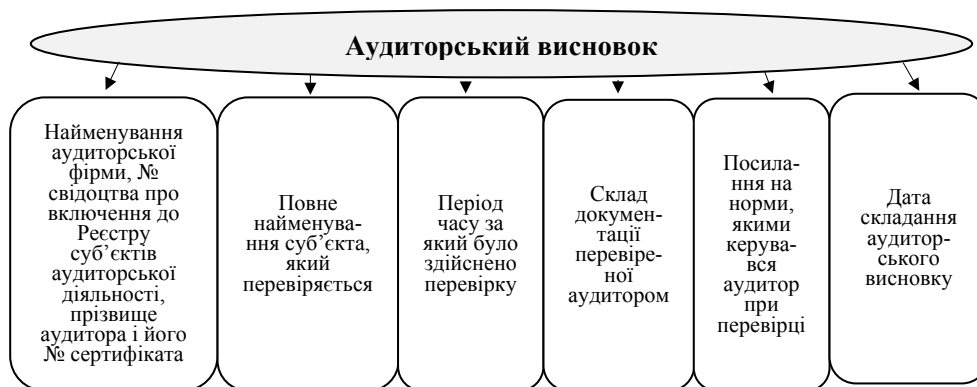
Аудиторський висновок

Найменування аудиторської фірми, № свідоцтва про включення до Реєстру суб'єктів аудиторської діяльності, прізвище аудитора і його № сертифіката

Повне найменування суб'єкта, який перевіряється

Період часу за який було здійснено перевірку

Склад документації перевіреної аудитором

Посилання на норми, якими керувався аудитор при перевірці

Дата складання аудиторського висновку